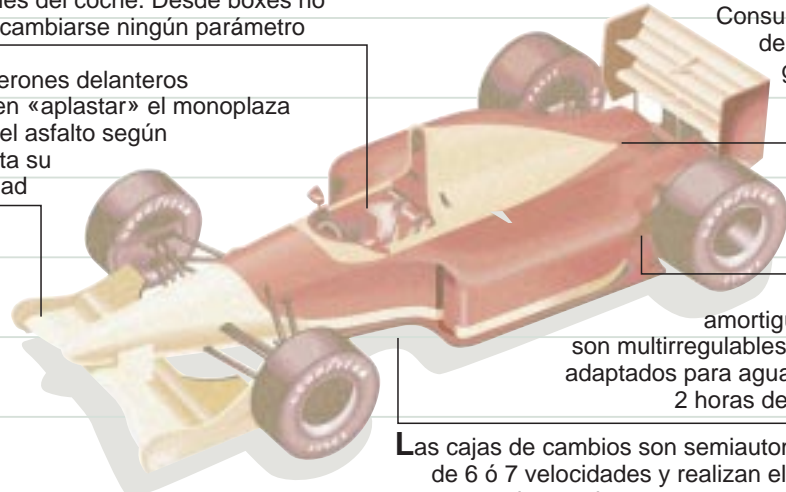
es del coche. Desde boxes no
cambiarse ningún parámetro

erones delanteros
en «aplastar» el monoplaza
el asfalto según
ta su
ad

Consu
de
g

amortig
son multirregulables
adaptados para agua
2 horas de

Las cajas de cambios son semiautor
de 6 ó 7 velocidades y realizan el